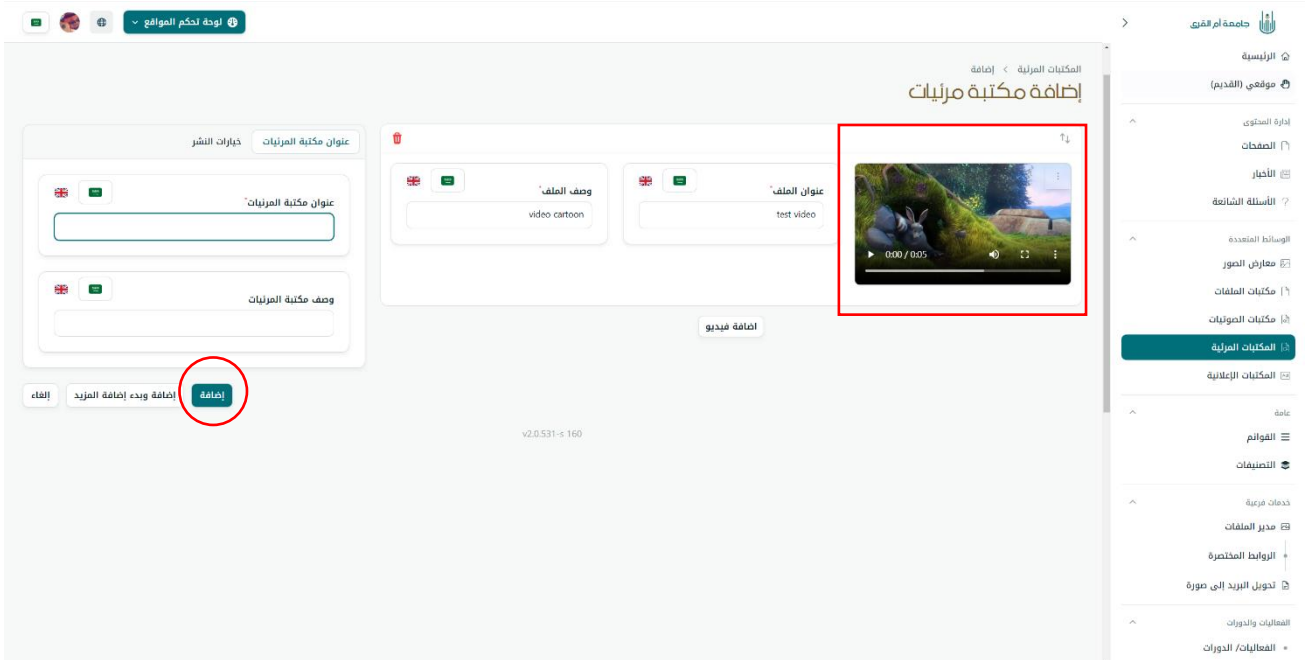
جامعة أم القرى

الرئيسية
موقعي (القديم)

إدارة المحتوى
الصفحات
الأخبار
الأسئلة الشائعة

الوسائط المتعددة
معارض الصور
مكتبات الملفات
مكتبات الصوتيات
المكتبات المرئية
المكتبات الإعلانية

عامة
القوائم
التصنيفات

خدمات فرعية
مدير الملفات
الروابط المختصرة
تحويل البريد إلى صورة

الفعاليات والدورات
الفعاليات/ الدورات

لوحة تحكم المواقع

المكتبات المرئية > إضافة
إضافة مكتبة مرئيات

0:00 / 0:05

عنوان الملف*
test video

وصف الملف*
video cartoon

اضافة فيديو

عنوان مكتبة المرئيات | خيارات النشر

عنوان مكتبة المرئيات*

وصف مكتبة المرئيات

إضافة | اضافة وبدء إضافة المزيد | إلغاء

v2.0.531-s 160